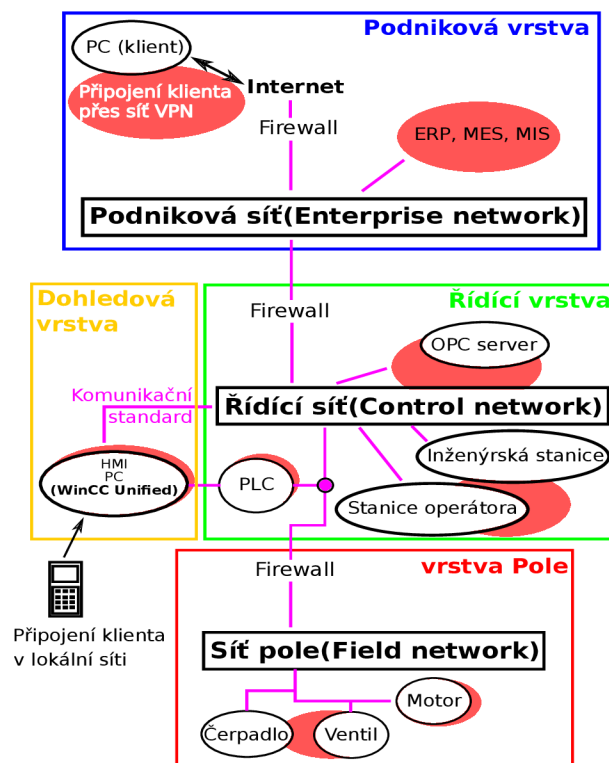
Podniková vrstva

PC (klient)

Připojení klienta přes síť VPN

Internet

Firewall

ERP, MES, MIS

Podniková síť(Enterprise network)

Dohledová vrstva

Řídící vrstva

Firewall

OPC server

Komunikační standard

Řídící síť(Control network)

HMI PC (WinCC Unified)

PLC

Inženýrská stanice

Stanice operátora

Připojení klienta v lokální síti

Firewall

vrstva Pole

Síť pole(Field network)

Motor

Čerpadlo

Ventil